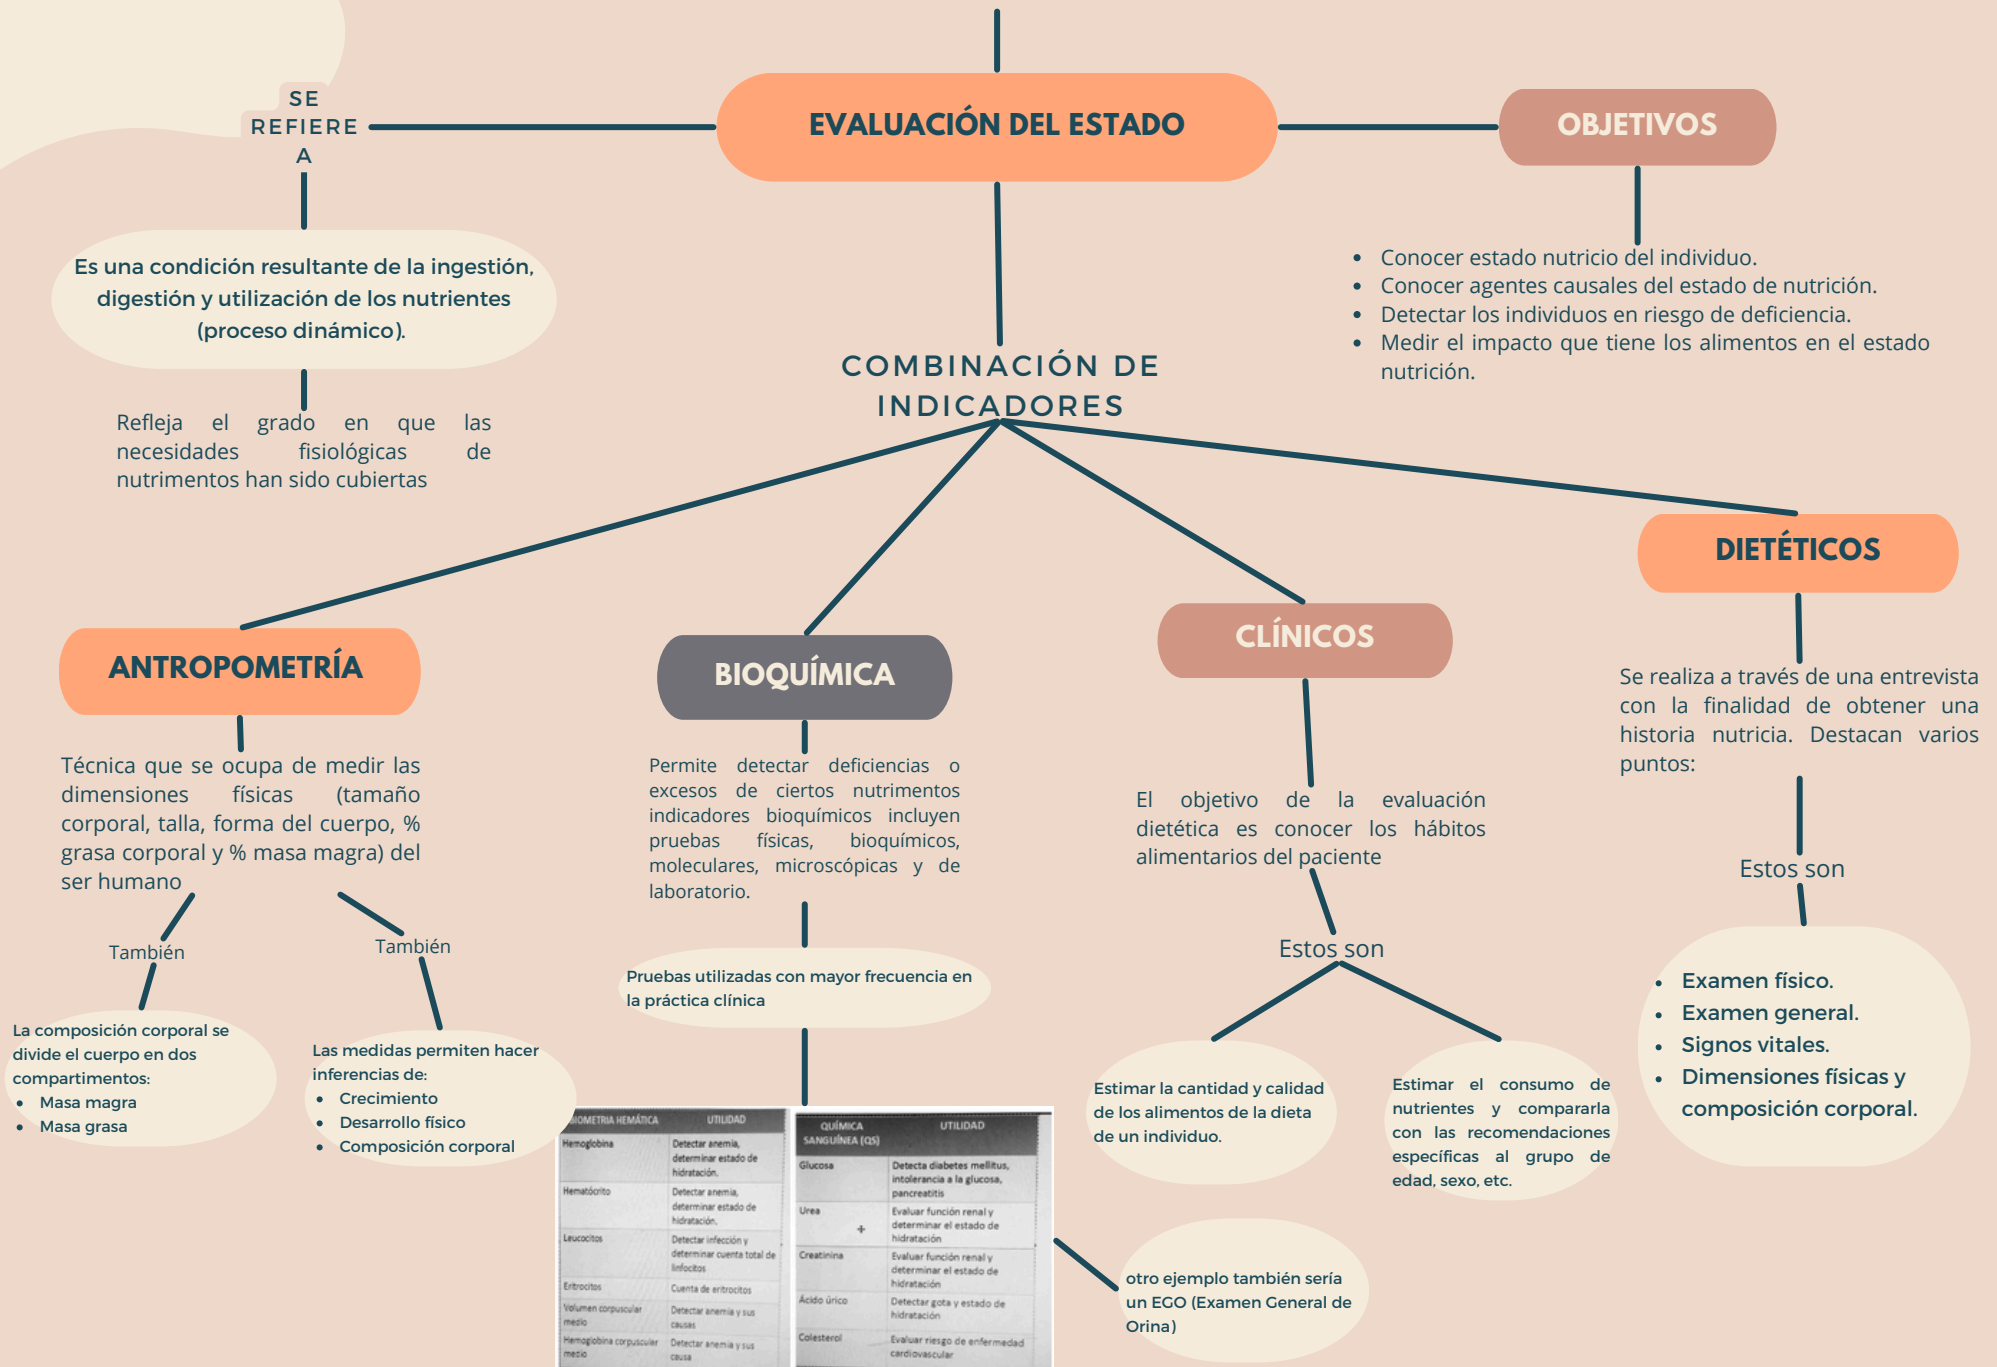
EVALUACIÓN DEL ESTADO

SE REFIERE A

OBJETIVOS

Es una condición resultante de la ingestión, digestión y utilización de los nutrientes (proceso dinámico).

- Conocer estado nutricio del individuo.
- Conocer agentes causales del estado de nutrición.
- Detectar los individuos en riesgo de deficiencia.
- Medir el impacto que tiene los alimentos en el estado nutrición.

COMBINACIÓN DE INDICADORES

Refleja el grado en que las necesidades fisiológicas de nutrimentos han sido cubiertas

DIETÉTICOS

ANTROPOMETRÍA

BIOQUÍMICA

CLÍNICOS

Se realiza a través de una entrevista con la finalidad de obtener una historia nutricia. Destacan varios puntos:

Técnica que se ocupa de medir las dimensiones físicas (tamaño corporal, talla, forma del cuerpo, % grasa corporal y % masa magra) del ser humano

Permite detectar deficiencias o excesos de ciertos nutrimentos indicadores bioquímicos incluyen pruebas físicas, bioquímicos, moleculares, microscópicas y de laboratorio.

El objetivo de la evaluación dietética es conocer los hábitos alimentarios del paciente

Estos son

También

También

Estos son

La composición corporal se divide el cuerpo en dos compartimentos:
- Masa magra
- Masa grasa

Las medidas permiten hacer inferencias de:
- Crecimiento
- Desarrollo físico
- Composición corporal

Pruebas utilizadas con mayor frecuencia en la práctica clínica

Estimar la cantidad y calidad de los alimentos de la dieta de un individuo.

Estimar el consumo de nutrientes y compararla con las recomendaciones específicas al grupo de edad, sexo, etc.

- Examen físico.
- Examen general.
- Signos vitales.
- Dimensiones físicas y composición corporal.

| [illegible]OMETRIA HEMÁTICA | UTILIDAD |
|---|---|
| Hemoglobina | Detectar anemia, determinar estado de hidratación. |
| Hematócrito | Detectar anemia, determinar estado de hidratación. |
| Leucocitos | Detectar infección y determinar cuenta total de linfocitos |
| Eritrocitos | Cuenta de eritrocitos |
| Volumen corpuscular medio | Detectar anemia y sus causas |
| Hemoglobina corpuscular medio | Detectar anemia y sus causa |

| QUÍMICA SANGUÍNEA (QS) | UTILIDAD |
|---|---|
| Glucosa | Detecta diabetes mellitus, intolerancia a la glucosa, pancreatitis |
| Urea | Evaluar función renal y determinar el estado de hidratación |
| Creatinina | Evaluar función renal y determinar el estado de hidratación |
| Ácido úrico | Detectar gota y estado de hidratación |
| Colesterol | Evaluar riesgo de enfermedad cardiovascular |

otro ejemplo también sería un EGO (Examen General de Orina)